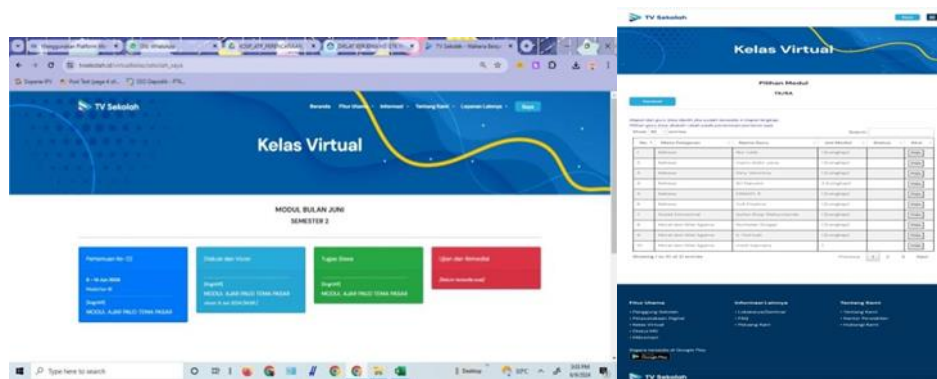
TV Sekolah

Beranda Fitur Utama Informasi Tentang Kami Layanan Lainnya Keluar

Kelas Virtual

MODUL BULAN JUNI
SEMESTER 2

Pertemuan ke- 22

MODUL AJAR PALO TOMA PASAR

Diskusi dan Materi

MODUL AJAR PALO TOMA PASAR

Tugas Siswa

MODUL AJAR PALO TOMA PASAR

Ujian dan Remedial

Type here to search

TV Sekolah

Kelas Virtual

Pilihan Modul

Fitur Utama

Informasi Lainnya

Tentang Kami

TV Sekolah